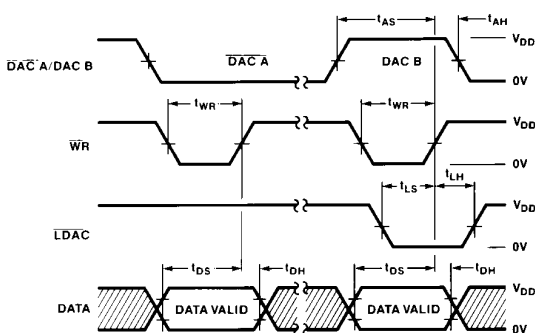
$t_{AS}$
$t_{AH}$
$\overline{DAC}$ A/DAC B
$\overline{DAC}$ A
DAC B
$V_{DD}$
0V
$t_{WR}$
$t_{WR}$
$\overline{WR}$
$V_{DD}$
0V
$t_{LS}$
$t_{LH}$
$\overline{LDAC}$
$V_{DD}$
0V
$t_{DS}$
$t_{DH}$
$t_{DS}$
$t_{DH}$
DATA
DATA VALID
DATA VALID
$V_{DD}$
0V